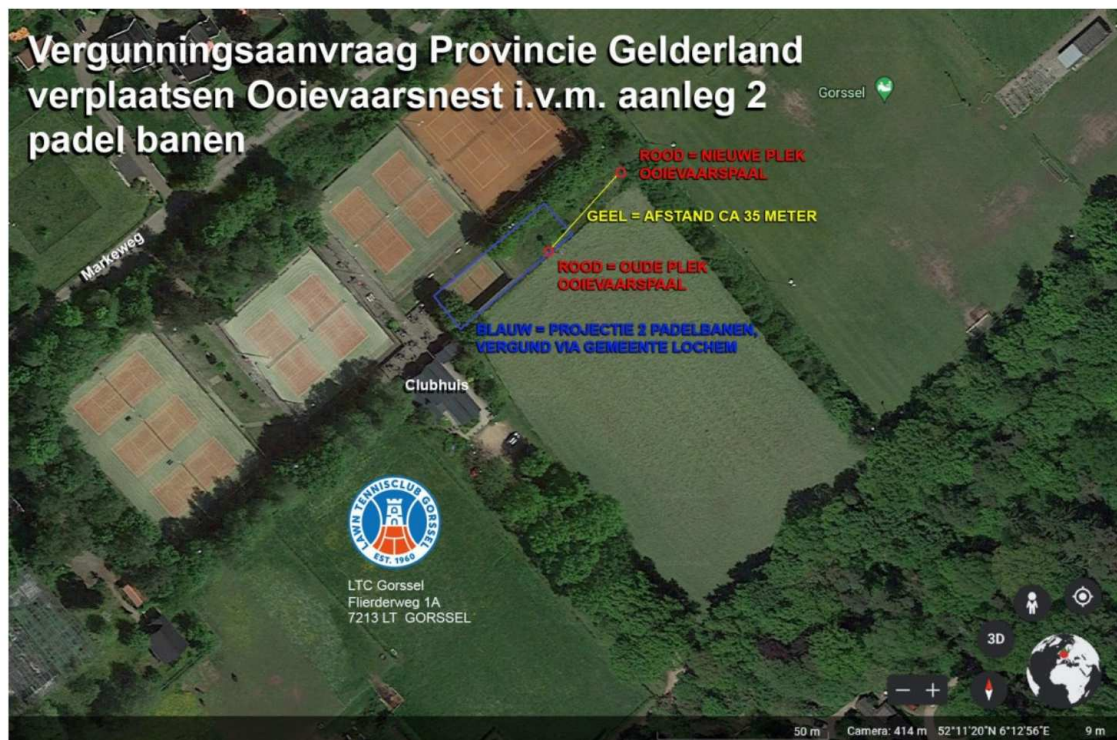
Vergunningsaanvraag Provincie Gelderland verplaatsen Ooievaarsnest i.v.m. aanleg 2 padel banen

Gorssel

ROOD = NIEUWE PLEK OOIEVAARSPAAL

GEEL = AFSTAND CA 35 METER

ROOD = OUDE PLEK OOIEVAARSPAAL

BLAUW = PROJECTIE 2 PADELBANEN, VERGUND VIA GEMEENTE LOCHEM

Markeweg

Clubhuis

LAWN TENNISCLUB GORSSEL
EST. 1960

LTC Gorssel
Flierderweg 1A
7213 LT GORSSEL

3D

50 m Camera: 414 m 52°11'20"N 6°12'56"E 9 m